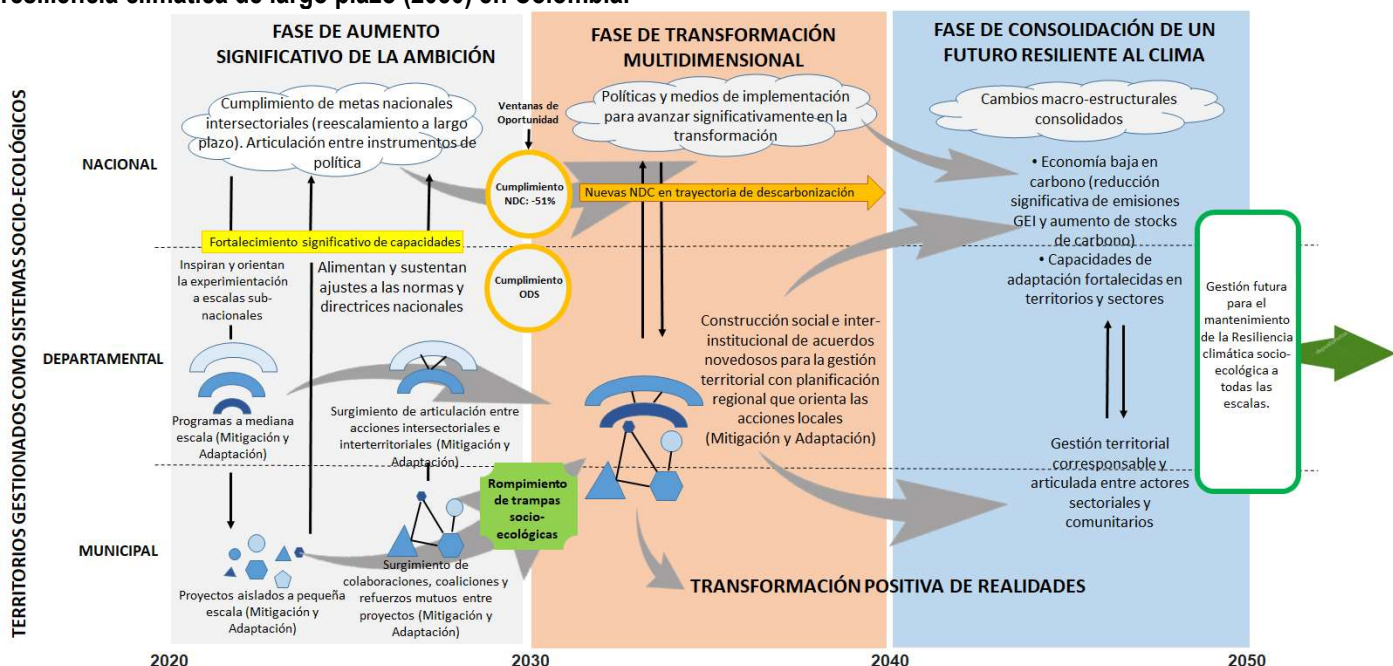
resiliencia climática de largo plazo (2050) en Colombia

TERRITORIOS GESTIONADOS COMO SISTEMAS SOCIO-ECOLÓGICOS

FASE DE AUMENTO SIGNIFICATIVO DE LA AMBICIÓN

FASE DE TRANSFORMACIÓN MULTIDIMENSIONAL

FASE DE CONSOLIDACIÓN DE UN FUTURO RESILIENTE AL CLIMA

NACIONAL

Cumplimiento de metas nacionales intersectoriales (reescalamiento a largo plazo). Articulación entre instrumentos de política

Ventanas de Oportunidad

Políticas y medios de implementación para avanzar significativamente en la transformación

Cambios macro-estructurales consolidados

Cumplimiento NDC: -51%

Nuevas NDC en trayectoria de descarbonización

• Economía baja en carbono (reducción significativa de emisiones GEI y aumento de stocks de carbono)

• Capacidades de adaptación fortalecidas en territorios y sectores

Fortalecimiento significativo de capacidades

Inspiran y orientan la experimentación a escalas sub-nacionales

Alimentan y sustentan ajustes a las normas y directrices nacionales

Cumplimiento ODS

Gestión futura para el mantenimiento de la Resiliencia climática socio-ecológica a todas las escalas.

DEPARTAMENTAL

Construcción social e inter-institucional de acuerdos novedosos para la gestión territorial con planificación regional que orienta las acciones locales (Mitigación y Adaptación)

Programas a mediana escala (Mitigación y Adaptación)

Surgimiento de articulación entre acciones intersectoriales e interterritoriales (Mitigación y Adaptación)

Gestión territorial corresponsable y articulada entre actores sectoriales y comunitarios

Rompimiento de trampas socio-ecológicas

MUNICIPAL

Surgimiento de colaboraciones, coaliciones y refuerzos mutuos entre proyectos (Mitigación y Adaptación)

Proyectos aislados a pequeña escala (Mitigación y Adaptación)

TRANSFORMACIÓN POSITIVA DE REALIDADES

2020 2030 2040 2050